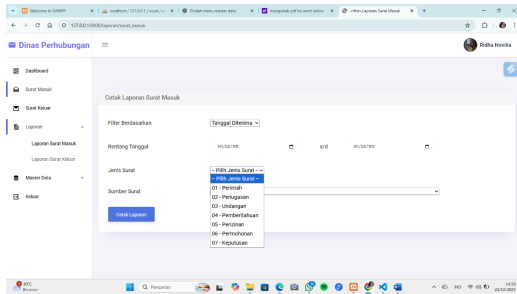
Welcome to XAMPP
localhost / 127.0.0.1 / surat / s
Pindah menu master data
mengubah pdf ke word online
<title>Laporan Surat Masuk
127.0.0.1:8000/laporan/surat_masuk

Dinas Perhubungan
Ridha Novilia

Dashboard
Surat Masuk
Surat Keluar
Laporan
Laporan Surat Masuk
Laporan Surat Keluar
Master Data
Keluar

Cetak Laporan Surat Masuk

Filter Berdasarkan
Tanggal Diterima

Rentang Tanggal
mm/dd/yyyy
s/d
mm/dd/yyyy

Jenis Surat
-- Pilih Jenis Surat --
-- Pilih Jenis Surat --
01 - Perintah
02 - Penugasan
03 - Undangan
04 - Pemberitahuan
05 - Perizinan
06 - Permohonan
07 - Keputusan

Sumber Surat

Cetak Laporan

30°C
Berawan
Pencarian
IND
14:33
20/12/2023